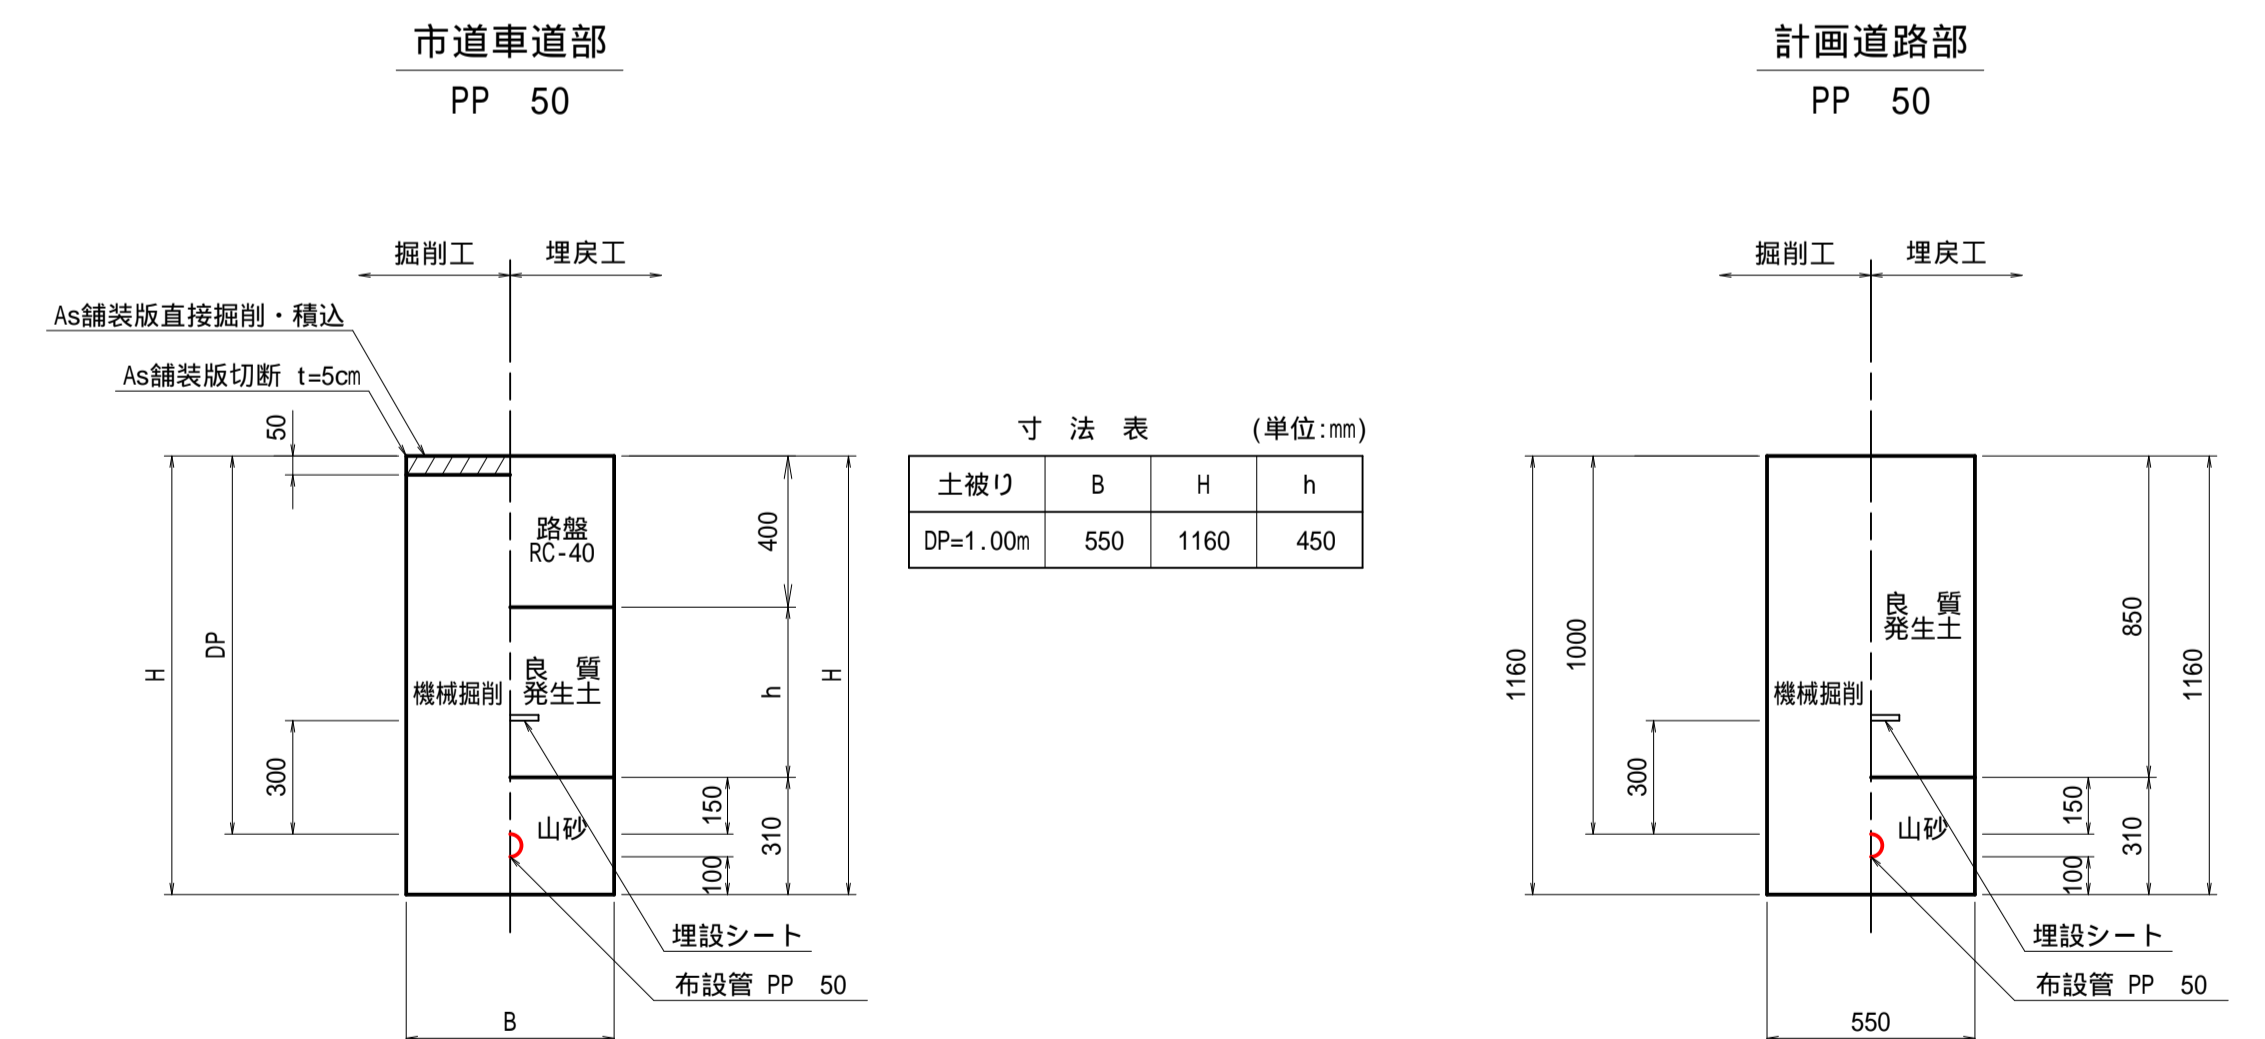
市道車道部
PP 50

掘削工 埋戻工

As舗装版直接掘削・積込
As舗装版切断 t=5cm

50
H
DP
300
路盤
RC-40
良 質
発生土
機械掘削
山砂
400
h
H
150
310
100
埋設シート
布設管 PP 50
B

寸 法 表 (単位:mm)

| 土被り | B | H | h |
|---|---|---|---|
| DP=1.00m | 550 | 1160 | 450 |

計画道路部
PP 50

掘削工 埋戻工

1160
1000
300
機械掘削
良 質
発生土
山砂
850
1160
150
310
100
埋設シート
布設管 PP 50
550